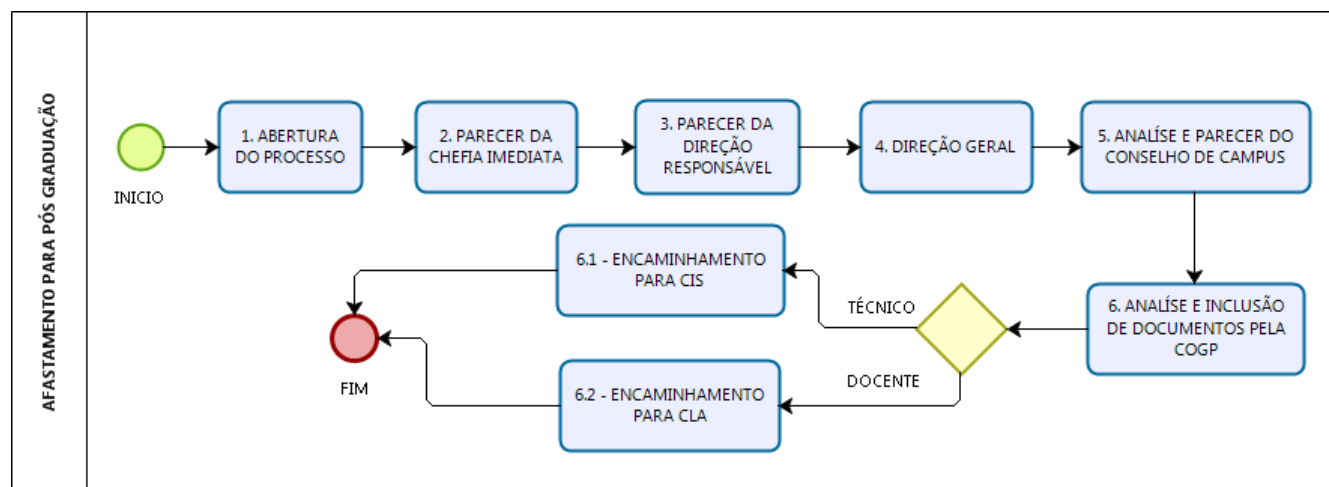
AFASTAMENTO PARA PÓS GRADUAÇÃO

INICIO

1. ABERTURA DO PROCESSO

2. PARECER DA CHEFIA IMEDIATA

3. PARECER DA DIREÇÃO RESPONSÁVEL

4. DIREÇÃO GERAL

5. ANALÍSE E PARECER DO CONSELHO DE CAMPUS

6. ANALÍSE E INCLUSÃO DE DOCUMENTOS PELA COGP

TÉCNICO

DOCENTE

6.1 - ENCAMINHAMENTO PARA CIS

6.2 - ENCAMINHAMENTO PARA CLA

FIM